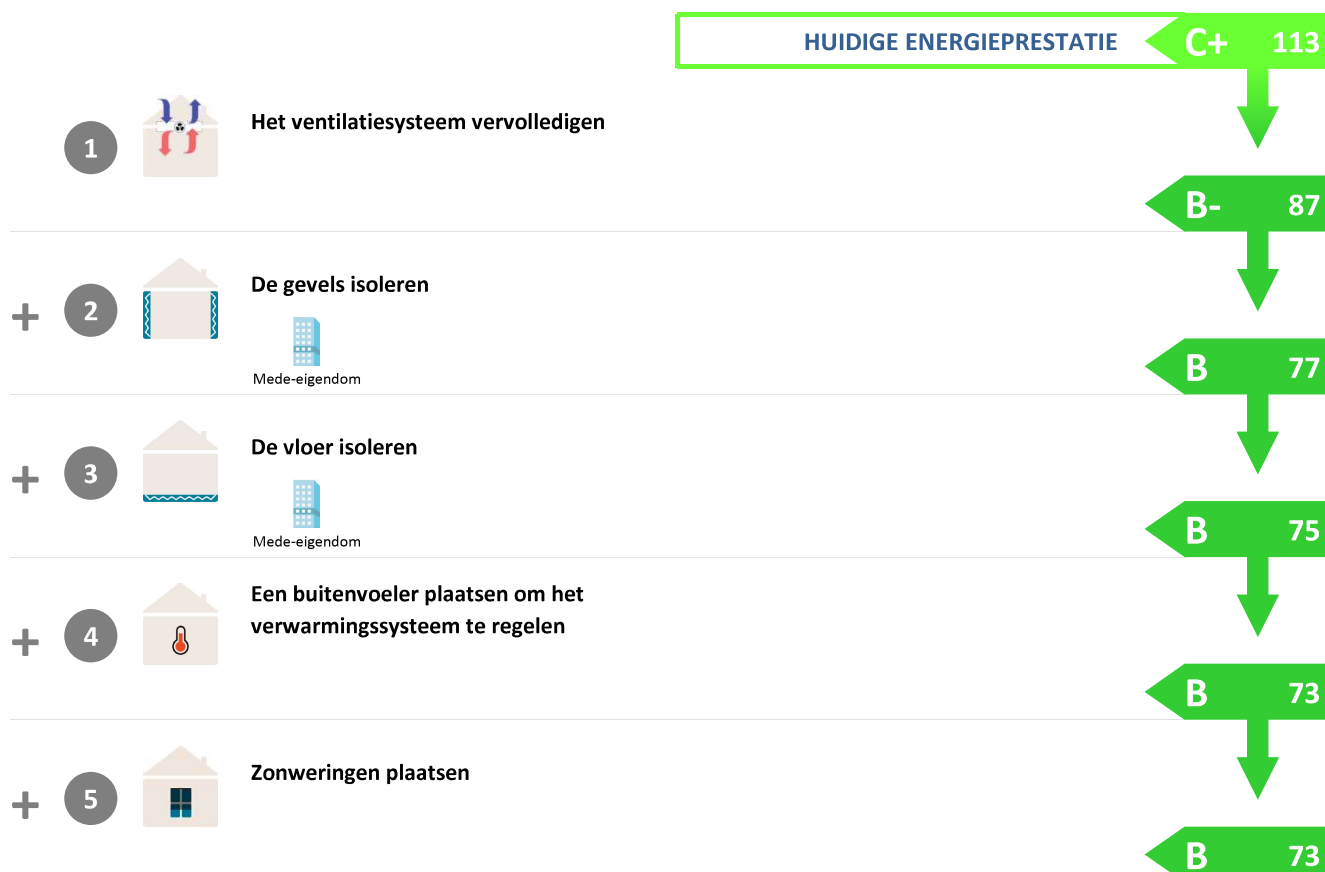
HUIDIGE ENERGIEPRESTATIE C+ 113

1 Het ventilatiesysteem vervolledigen

B- 87

+ 2 De gevels isoleren

Mede-eigendom

B 77

+ 3 De vloer isoleren

Mede-eigendom

B 75

+ 4 Een buitenvoeler plaatsen om het verwarmingssysteem te regelen

B 73

+ 5 Zonweringen plaatsen

B 73